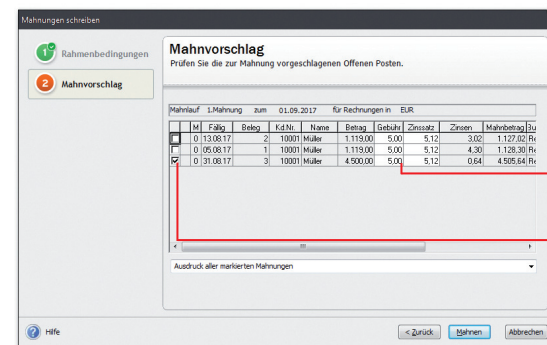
Mahnungen schreiben

1 Rahmenbedingungen

2 Mahnvorschlag

Mahnvorschlag

Prüfen Sie die zur Mahnung vorgeschlagenen Offenen Posten.

Mahnlauf 1.Mahnung zum 01.09.2017 für Rechnungen in EUR

| | M | Fällig | Beleg | Kd.Nr. | Name | Betrag | Gebühr | Zinssatz | Zinsen | Mahnbetrag | Su |
|---|---|---|---|---|---|---|---|---|---|---|---|
| ☐ | 0 | 13.08.17 | 2 | 10001 | Müller | 1.119,00 | 5,00 | 5,12 | 3,02 | 1.127,02 | Re |
| ☐ | 0 | 05.08.17 | 1 | 10001 | Müller | 1.119,00 | 5,00 | 5,12 | 4,30 | 1.128,30 | Re |
| ☑ | 0 | 31.08.17 | 3 | 10001 | Müller | 4.500,00 | 5,00 | 5,12 | 0,64 | 4.505,64 | Re |

Ausdruck aller markierten Mahnungen

Hilfe

< Zurück

Mahnen

Abbrechen